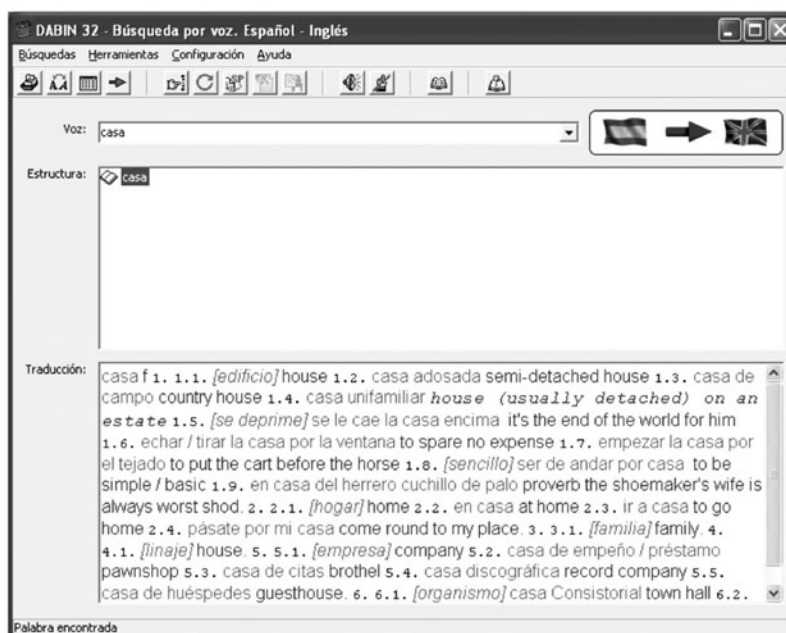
DABIN 32 - Búsqueda por voz. Español - Inglés

Búsquedas Herramientas Configuración Ayuda

Voz: casa

Estructura: casa

Traducción: casa f 1. 1.1. [edificio] house 1.2. casa adosada semi-detached house 1.3. casa de campo country house 1.4. casa unifamiliar house (usually detached) on an estate 1.5. [se deprime] se le cae la casa encima it's the end of the world for him 1.6. echar / tirar la casa por la ventana to spare no expense 1.7. empezar la casa por el tejado to put the cart before the horse 1.8. [sencillo] ser de andar por casa to be simple / basic 1.9. en casa del herrero cuchillo de palo proverb the shoemaker's wife is always worst shod. 2. 2.1. [hogar] home 2.2. en casa at home 2.3. ir a casa to go home 2.4. pásate por mi casa come round to my place. 3. 3.1. [familia] family. 4. 4.1. [linaje] house. 5. 5.1. [empresa] company 5.2. casa de empeño / préstamo pawnshop 5.3. casa de citas brothel 5.4. casa discográfica record company 5.5. casa de huéspedes guesthouse. 6. 6.1. [organismo] casa Consistorial town hall 6.2.

Palabra encontrada